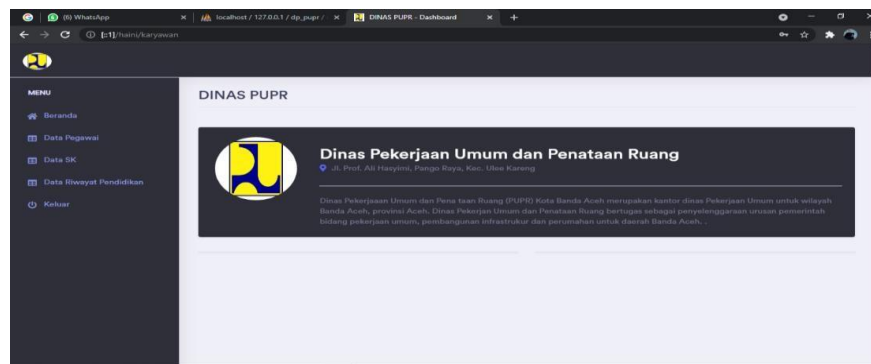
(6) WhatsApp
localhost / 127.0.0.1 / dp_pupr /
DINAS PUPR - Dashboard
[::1]/hairi/karyawan

MENU
Beranda
Data Pegawai
Data SK
Data Riwayat Pendidikan
Keluar

DINAS PUPR

Dinas Pekerjaan Umum dan Penataan Ruang
Jl. Prof. Ali Hasyimi, Pango Raya, Kec. Ulee Kareng

Dinas Pekerjaan Umum dan Pena taan Ruang (PUPR) Kota Banda Aceh merupakan kantor dinas Pekerjaan Umum untuk wilayah Banda Aceh, provinsi Aceh. Dinas Pekerjan Umum dan Penataan Ruang bertugas sebagai penyelenggarsan urusan pemerintah bidang pekerjaan umum, pembangunan infrastruktur dan perumahan untuk daerah Banda Aceh. .